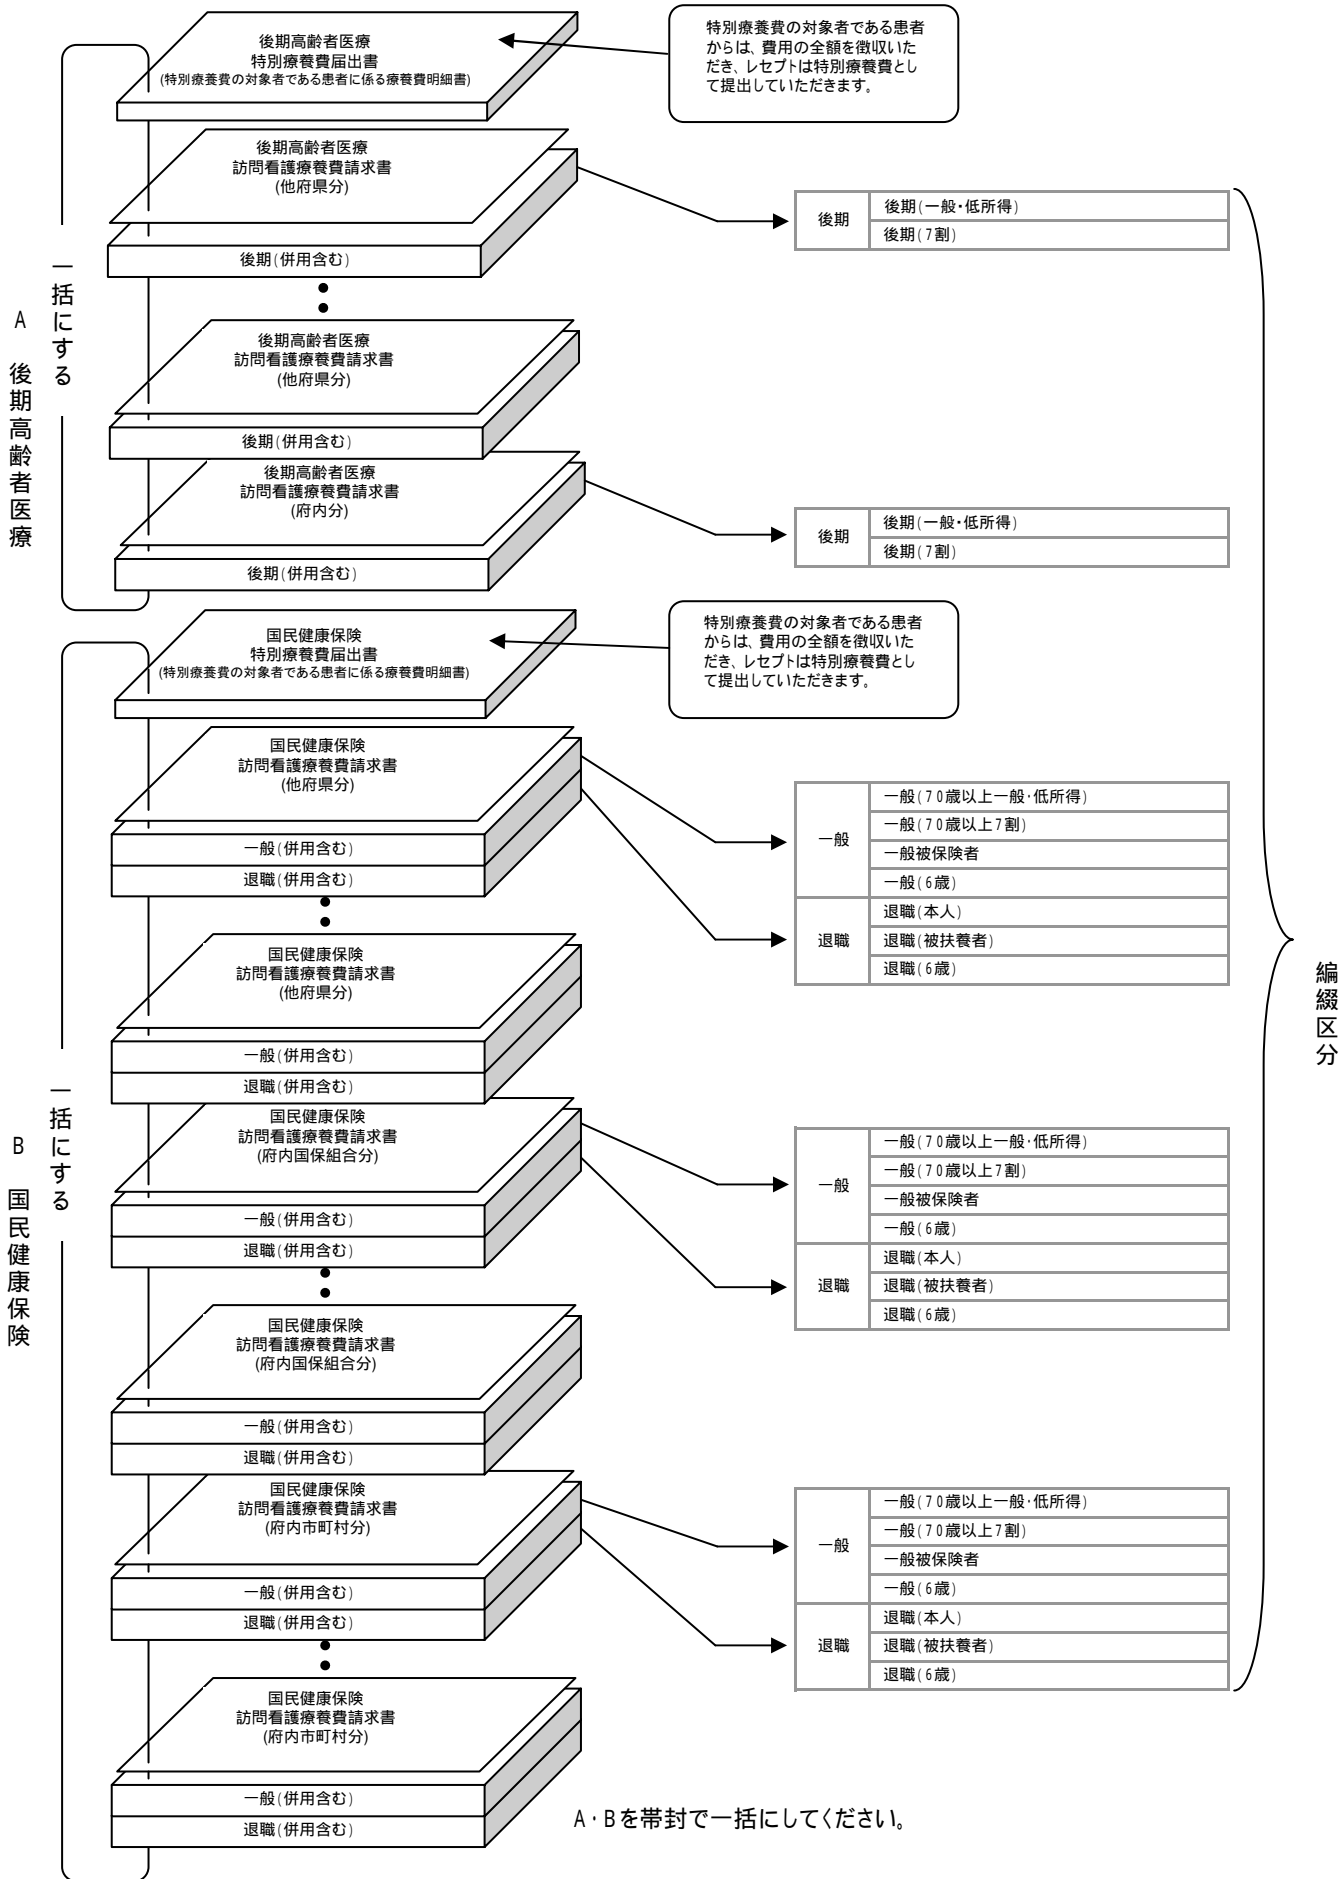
後期高齢者医療
特別療養費届出書
(特別療養費の対象者である患者に係る療養費明細書)

特別療養費の対象者である患者からは、費用の全額を徴収いただき、レセプトは特別療養費として提出していただきます。

後期高齢者医療
訪問看護療養費請求書
(他府県分)

後期(併用含む)

| 後期 | 後期(一般・低所得) |
|---|---|
| | 後期(7割) |

後期高齢者医療
訪問看護療養費請求書
(他府県分)

後期(併用含む)

後期高齢者医療
訪問看護療養費請求書
(府内分)

後期(併用含む)

| 後期 | 後期(一般・低所得) |
|---|---|
| | 後期(7割) |

A 後期高齢者医療

一括にする

国民健康保険
特別療養費届出書
(特別療養費の対象者である患者に係る療養費明細書)

特別療養費の対象者である患者からは、費用の全額を徴収いただき、レセプトは特別療養費として提出していただきます。

国民健康保険
訪問看護療養費請求書
(他府県分)

一般(併用含む)
退職(併用含む)

| 一般 | 一般(70歳以上一般・低所得) |
|---|---|
| | 一般(70歳以上7割) |
| | 一般被保険者 |
| | 一般(6歳) |
| 退職 | 退職(本人) |
| | 退職(被扶養者) |
| | 退職(6歳) |

国民健康保険
訪問看護療養費請求書
(他府県分)

一般(併用含む)
退職(併用含む)

国民健康保険
訪問看護療養費請求書
(府内国保組合分)

一般(併用含む)
退職(併用含む)

| 一般 | 一般(70歳以上一般・低所得) |
|---|---|
| | 一般(70歳以上7割) |
| | 一般被保険者 |
| | 一般(6歳) |
| 退職 | 退職(本人) |
| | 退職(被扶養者) |
| | 退職(6歳) |

国民健康保険
訪問看護療養費請求書
(府内国保組合分)

一般(併用含む)
退職(併用含む)

国民健康保険
訪問看護療養費請求書
(府内市町村分)

一般(併用含む)
退職(併用含む)

| 一般 | 一般(70歳以上一般・低所得) |
|---|---|
| | 一般(70歳以上7割) |
| | 一般被保険者 |
| | 一般(6歳) |
| 退職 | 退職(本人) |
| | 退職(被扶養者) |
| | 退職(6歳) |

国民健康保険
訪問看護療養費請求書
(府内市町村分)

一般(併用含む)
退職(併用含む)

B 国民健康保険

一括にする

編綴区分

A・Bを帯封で一括にしてください。